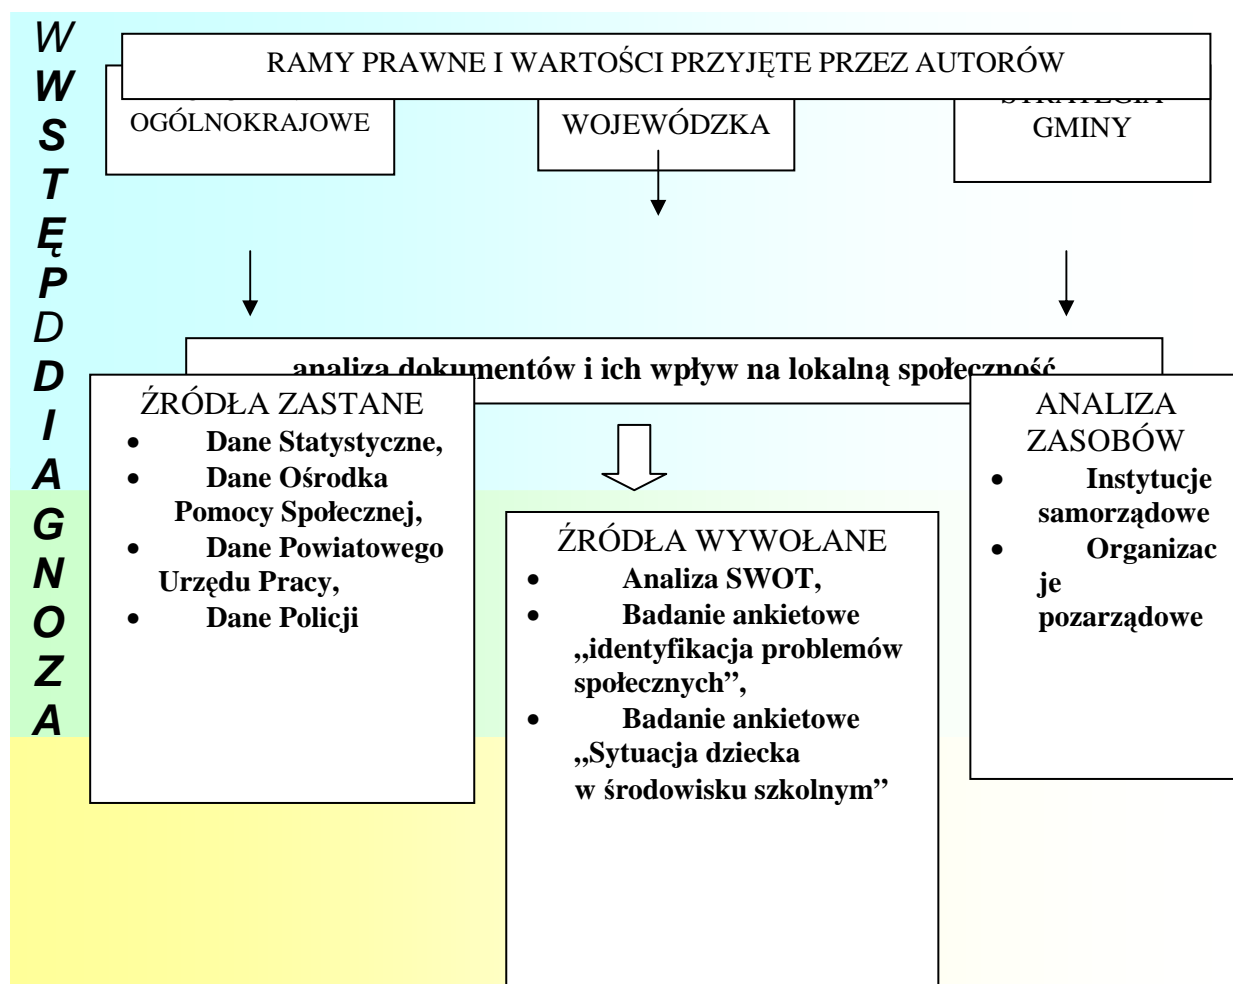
W
W
S
T
Ę
P
D
D
I
A
G
N
O
Z
A

RAMY PRAWNE I WARTOŚCI PRZYJĘTE PRZEZ AUTORÓW

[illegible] OGÓLNOKRAJOWE

WOJEWÓDZKA

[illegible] GMINY

analiza dokumentów i ich wpływ na lokalną społeczność

ŹRÓDŁA ZASTANE
- Dane Statystyczne,
- Dane Ośrodka Pomocy Społecznej,
- Dane Powiatowego Urzędu Pracy,
- Dane Policji

ŹRÓDŁA WYWOŁANE
- Analiza SWOT,
- Badanie ankietowe „identyfikacja problemów społecznych",
- Badanie ankietowe „Sytuacja dziecka w środowisku szkolnym"

ANALIZA ZASOBÓW
- Instytucje samorządowe
- Organizacje pozarządowe